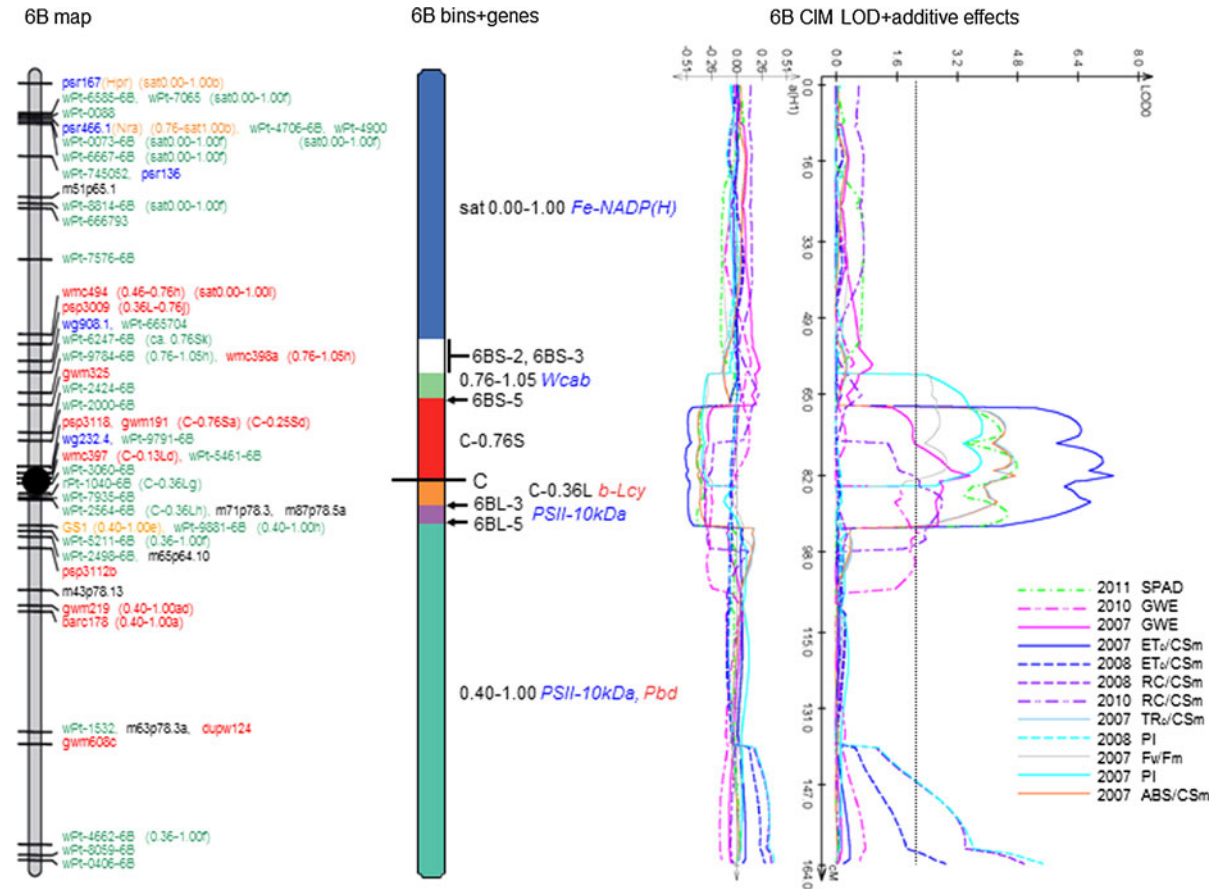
6B map

psr167 (Hpr) (sat0.00-1.00b)
wPt-6585-6B, wPt-7065 (sat0.00-1.00f)
wPt-0088
psr466.1 (Nra) (0.76-sat1.00b), wPt-4706-6B, wPt-4900
wPt-0073-6B (sat0.00-1.00f) (sat0.00-1.00f)
wPt-6667-6B (sat0.00-1.00f)
wPt-745052, psr136
m51p65.1
wPt-8814-6B (sat0.00-1.00f)
wPt-666793
wPt-7576-6B
wmc494 (0.46-0.76h) (sat0.00-1.00l)
psp3009 (0.36L-0.76j)
wg908.1, wPt-665704
wPt-6247-6B (ca. 0.76Sk)
wPt-9784-6B (0.76-1.05h), wmc398a (0.76-1.05h)
gwm325
wPt-2424-6B
wPt-2000-6B
psp3118, gwm191 (C-0.76Sa) (C-0.25Sd)
wg232.4, wPt-9791-6B
wmc397 (C-0.13Ld), wPt-5461-6B
wPt-3060-6B
rPt-1040-6B (C-0.36Lg)
wPt-7935-6B
wPt-2564-6B (C-0.36Lh), m71p78.3, m87p78.5a
GS1 (0.40-1.00e), wPt-9881-6B (0.40-1.00h)
wPt-5211-6B (0.36-1.00f)
wPt-2498-6B, m65p64.10
psp3112b
m43p78.13
gwm219 (0.40-1.00ad)
barc178 (0.40-1.00a)
wPt-1532, m63p78.3a, dupw124
gwm608c
wPt-4662-6B (0.36-1.00f)
wPt-8059-6B
wPt-0406-6B

6B bins+genes

sat 0.00-1.00 Fe-NADP(H)
6BS-2, 6BS-3
0.76-1.05 Wcab
6BS-5
C-0.76S
C
C-0.36L b-Lcy
6BL-3
PSII-10kDa
6BL-5
0.40-1.00 PSII-10kDa, Pbd

6B CIM LOD+additive effects

-0.51 -0.26 0.00 0.26 0.51 a(H1)
0.0 1.6 3.2 4.8 6.4 8.0 LOD
0.0 16.0 33.0 49.0 65.0 82.0 98.0 115.0 131.0 147.0 164.0 cM

2011 SPAD
2010 GWE
2007 GWE
2007 ET₀/CSm
2008 ET₀/CSm
2008 RC/CSm
2010 RC/CSm
2007 TR₀/CSm
2008 PI
2007 Fv/Fm
2007 PI
2007 ABS/CSm